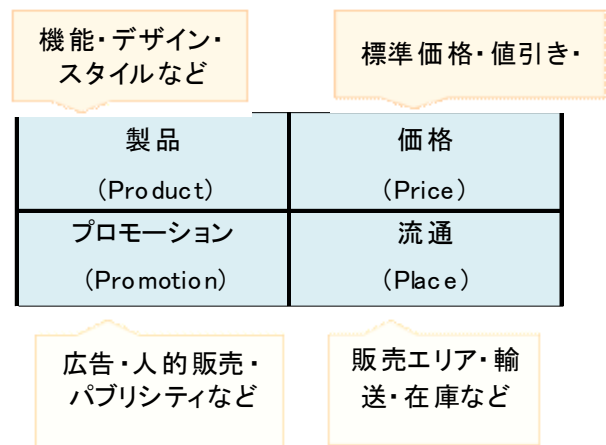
機能・デザイン・スタイルなど

標準価格・値引き・

| 製品<br>（Product） | 価格<br>（Price） |
|---|---|
| プロモーション<br>（Promotion） | 流通<br>（Place） |

広告・人的販売・パブリシティなど

販売エリア・輸送・在庫など